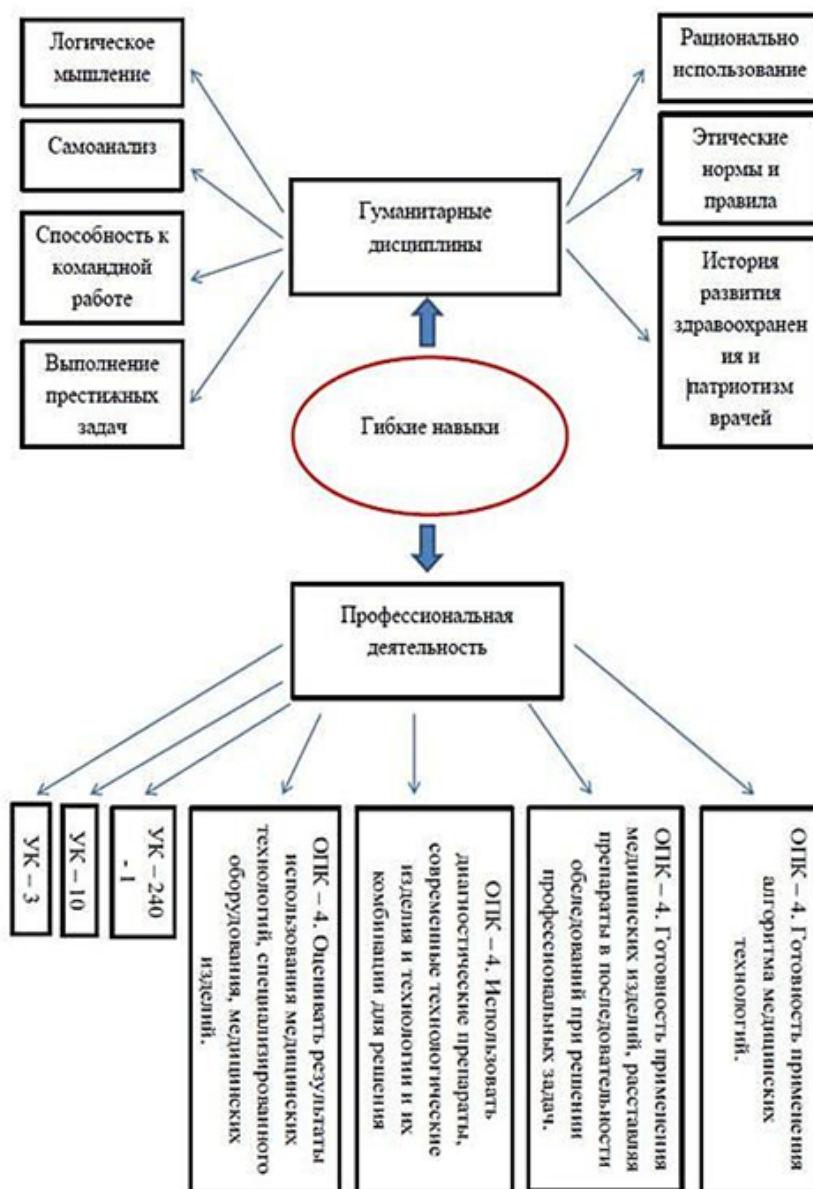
Логическое мышление

Самоанализ

Способность к командной работе

Выполнение престижных задач

Гуманитарные дисциплины

Рационально использование

Этические нормы и правила

История развития здравоохранения и патриотизм врачей

Гибкие навыки

Профессиональная деятельность

УК – 3

УК – 10

УК – 240 – 1

ОПК – 4. Оценивать результаты использования медицинских технологий, специализированного оборудования, медицинских изделий.

ОПК – 4. Использовать диагностические препараты, современные технологические изделия и технологии и их комбинации для решения

ОПК – 4. Готовность применения медицинских изделий, расставляя препараты в последовательности обследований при решении профессиональных задач.

ОПК – 4. Готовность применения алгоритма медицинских технологий.